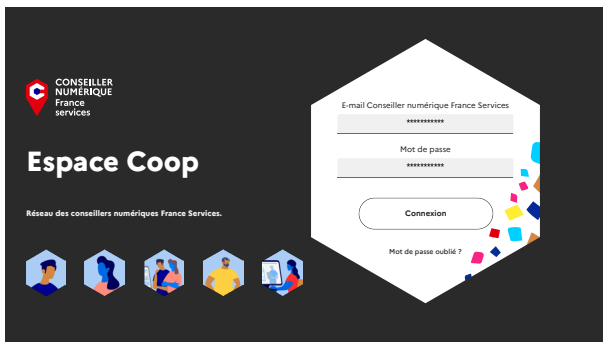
CONSEILLER NUMÉRIQUE France services

Espace Coop

Réseau des conseillers numériques France Services.

E-mail Conseiller numérique France Services

***********

Mot de passe

***********

Connexion

Mot de passe oublié ?